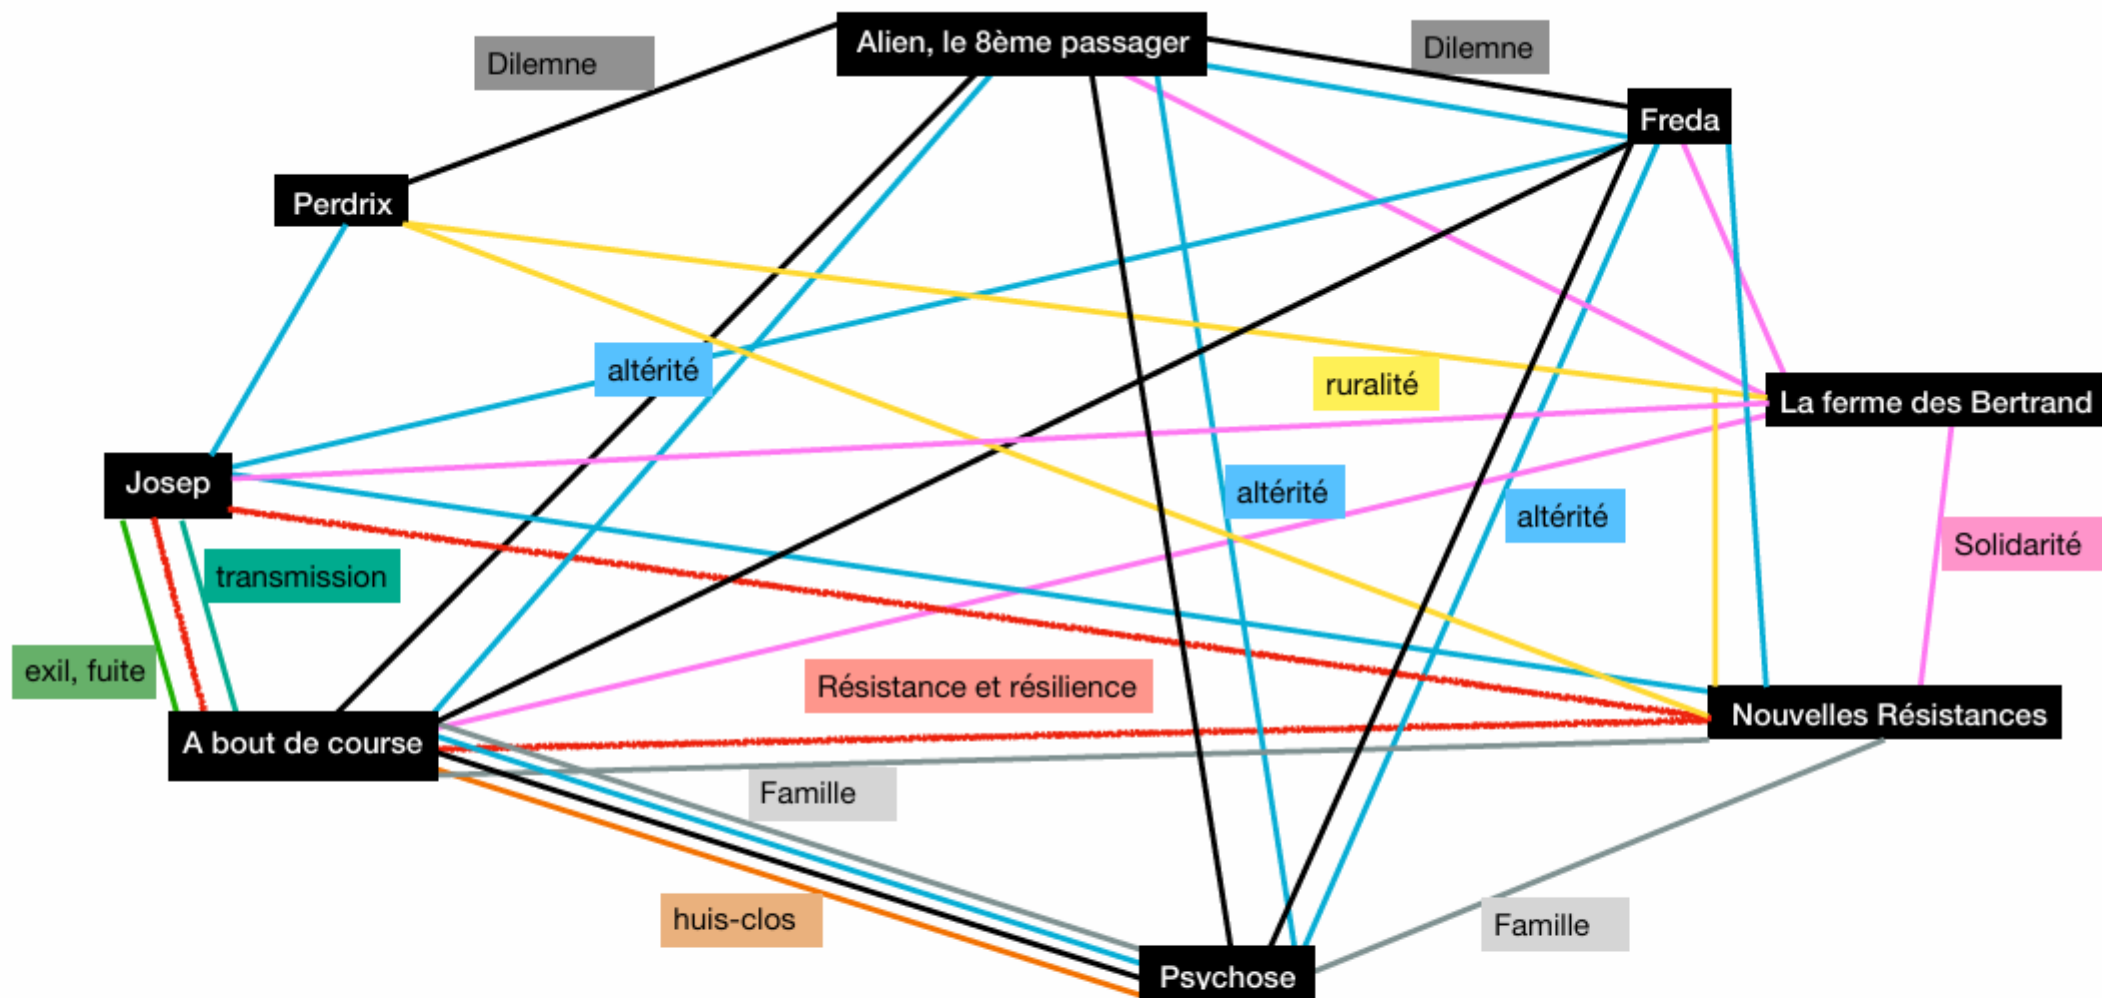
Alien, le 8ème passager

Dilemne

Dilemne

Freda

Perdrix

altérité

ruralité

La ferme des Bertrand

Josep

altérité

altérité

Solidarité

transmission

exil, fuite

Résistance et résilience

Nouvelles Résistances

A bout de course

Famille

huis-clos

Famille

Psychose